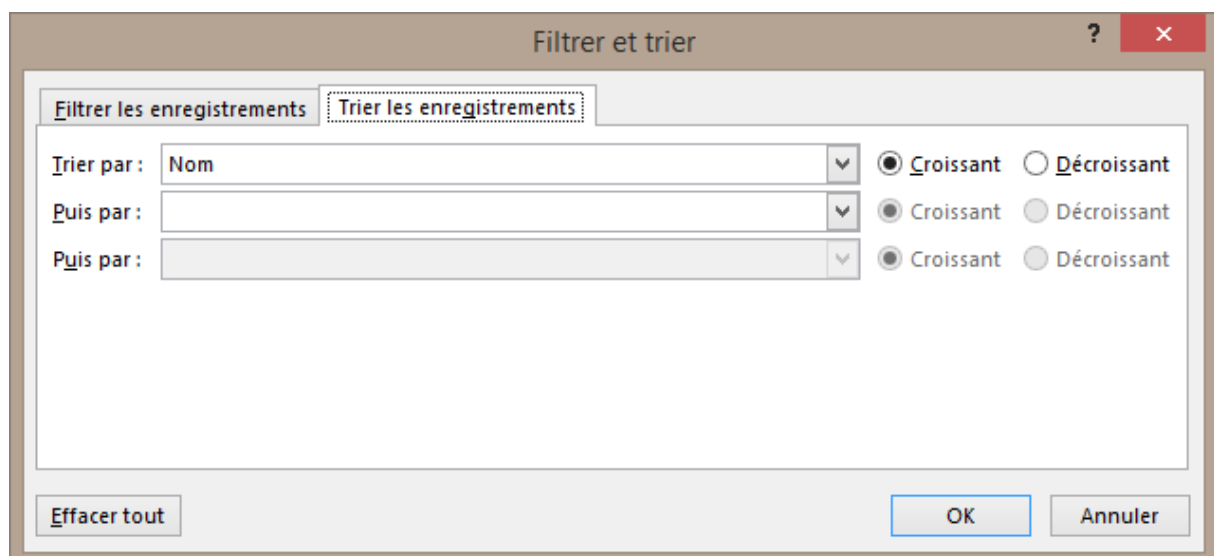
Filtrer et trier

?

Filtrer les enregistrements

Trier les enregistrements

Trier par : Nom

Croissant

Décroissant

Puis par :

Croissant

Décroissant

Puis par :

Croissant

Décroissant

Effacer tout

OK

Annuler